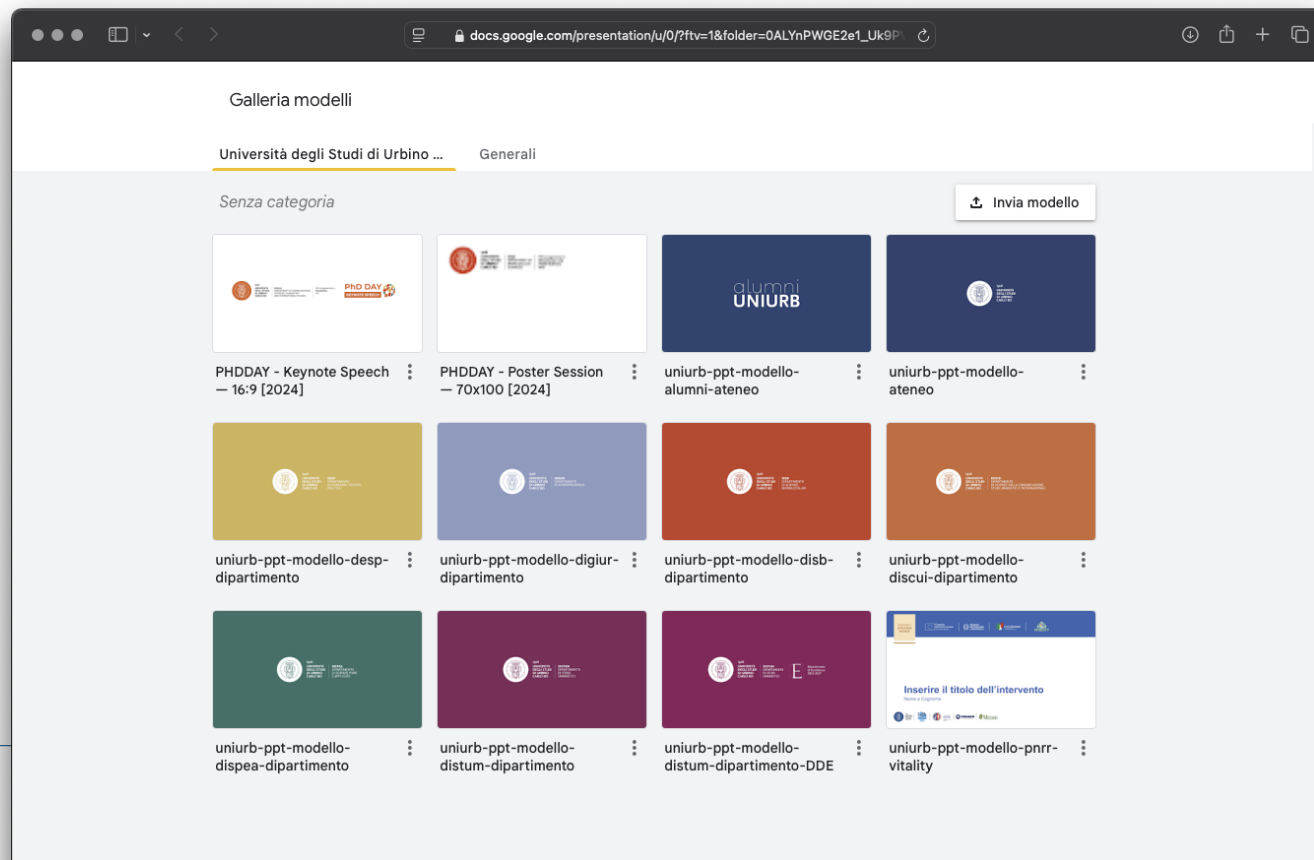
docs.google.com/presentation/u/0/?ftv=1&folder=0ALYnPWGE2e1_Uk9P

Galleria modelli

Università degli Studi di Urbino ...

Generali

Senza categoria

Invia modello

PhD DAY

PHDDAY - Keynote Speech — 16:9 [2024]

PHDDAY - Poster Session — 70x100 [2024]

alumni UNIURB

uniurb-ppt-modello-alumni-ateneo

uniurb-ppt-modello-ateneo

uniurb-ppt-modello-desp-dipartimento

uniurb-ppt-modello-digiur-dipartimento

uniurb-ppt-modello-disb-dipartimento

uniurb-ppt-modello-discui-dipartimento

uniurb-ppt-modello-dispea-dipartimento

uniurb-ppt-modello-distum-dipartimento

uniurb-ppt-modello-distum-dipartimento-DDE

Inserire il titolo dell'intervento

uniurb-ppt-modello-pnrr-vitality